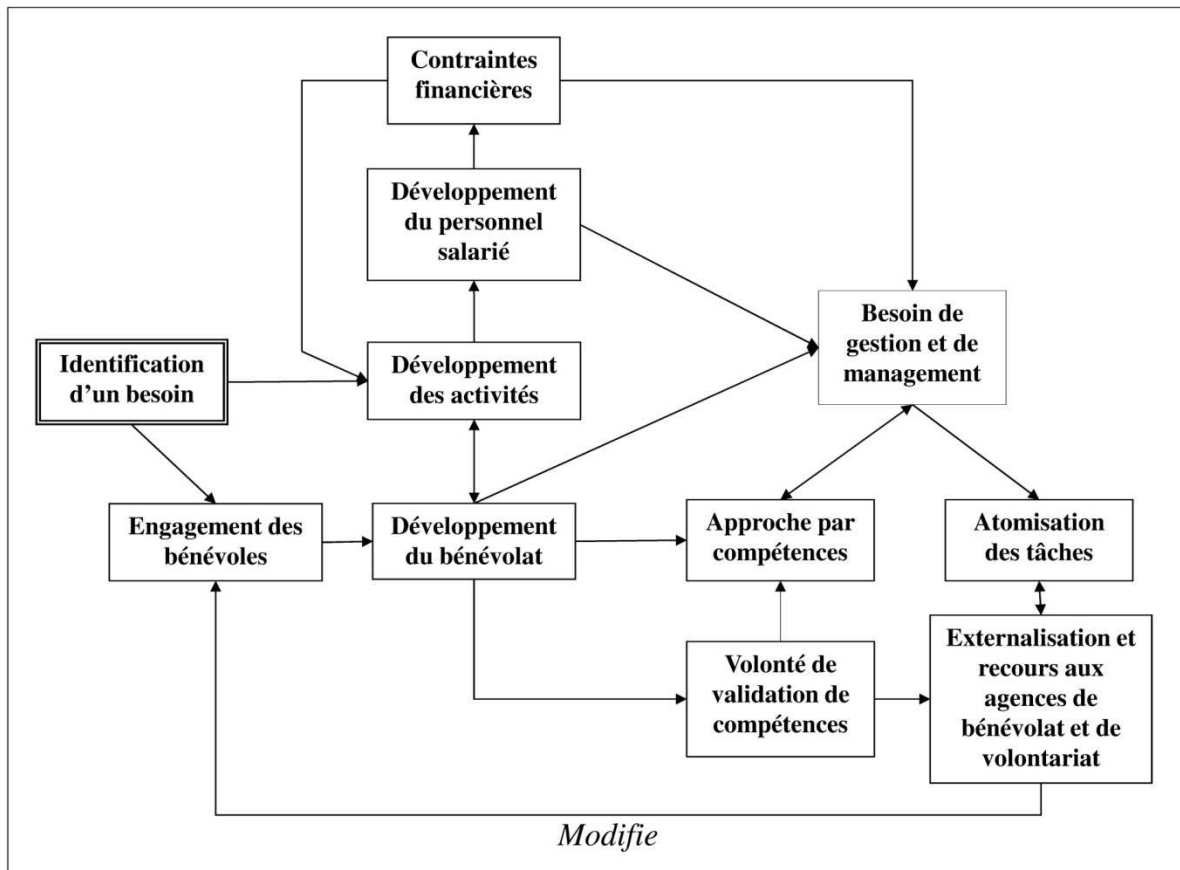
Contraintes financières

Développement du personnel salarié

Identification d'un besoin

Développement des activités

Besoin de gestion et de management

Engagement des bénévoles

Développement du bénévolat

Approche par compétences

Atomisation des tâches

Volonté de validation de compétences

Externalisation et recours aux agences de bénévolat et de volontariat

Modifie